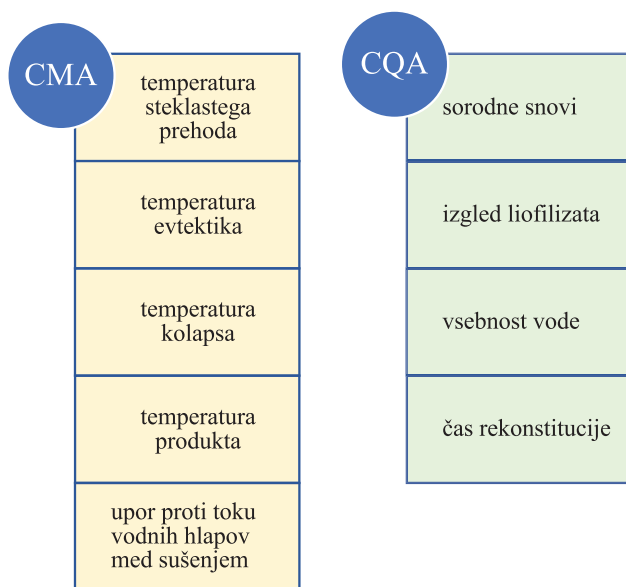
CMA

temperatura steklastega prehoda

temperatura evtektika

temperatura kolapsa

temperatura produkta

upor proti toku vodnih hlapov med sušenjem

CQA

sorodne snovi

izgled liofilizata

vsebnost vode

čas rekonstitucije